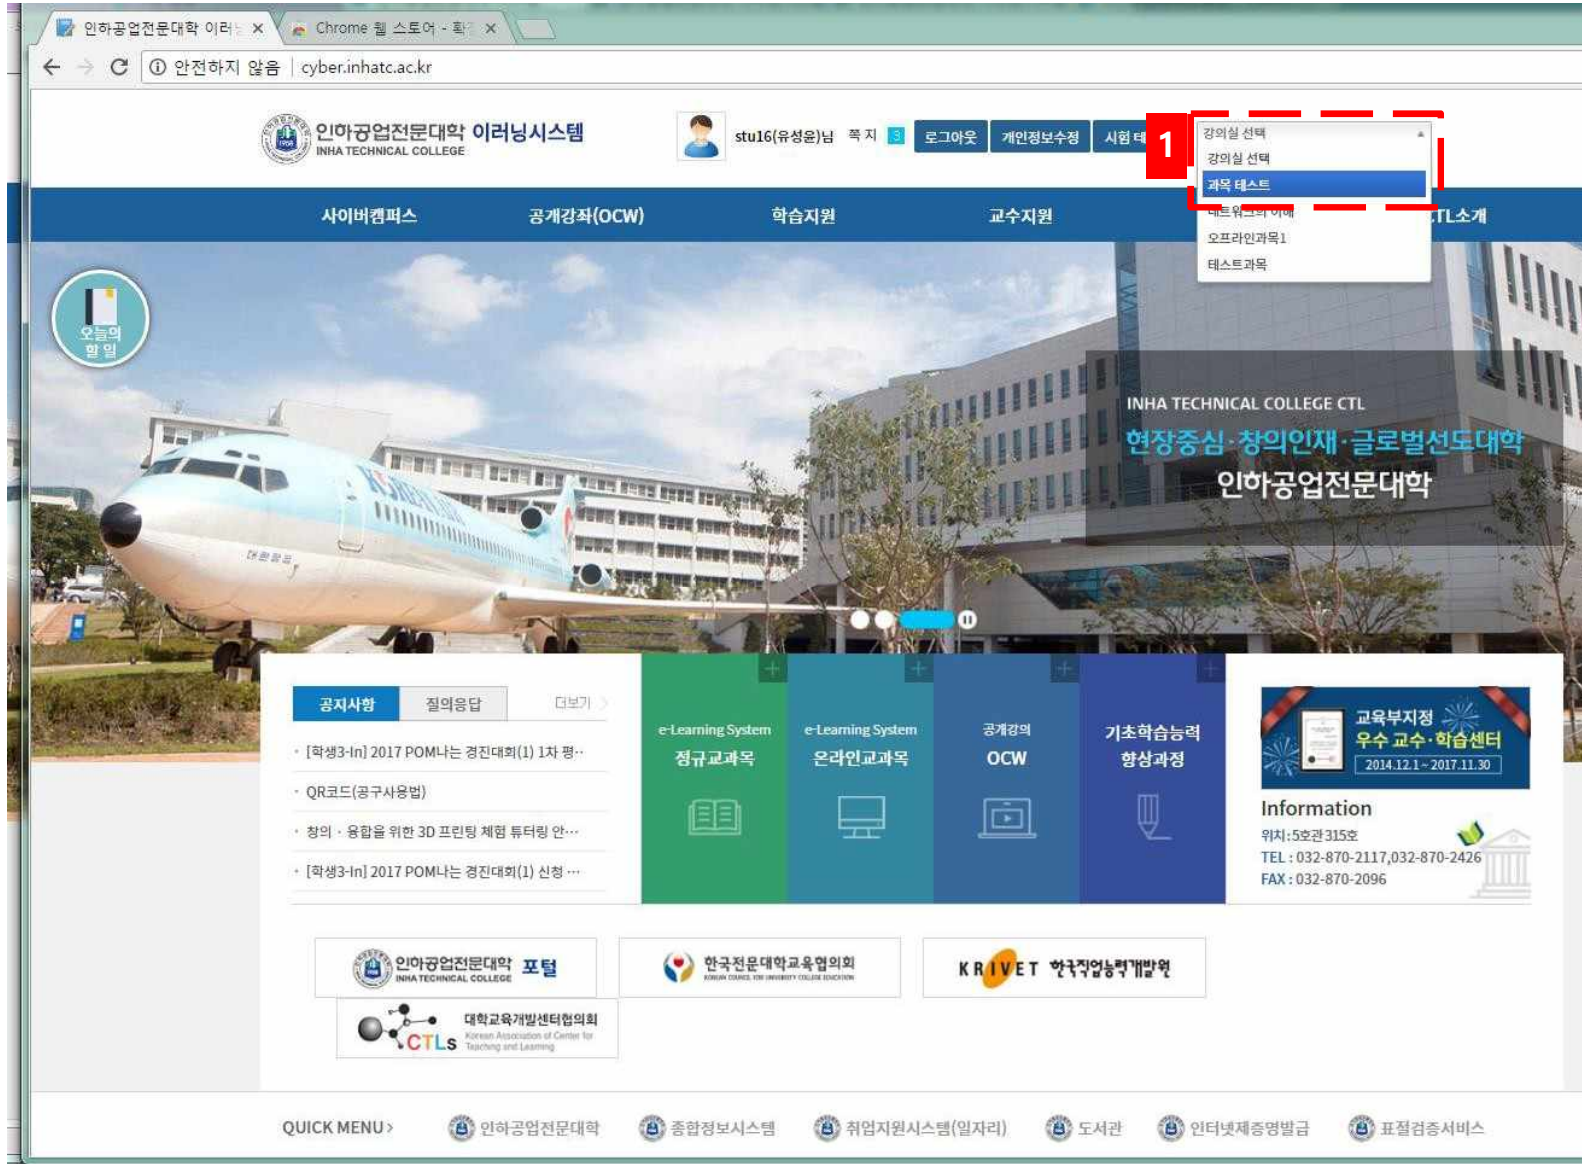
인하공업전문대학 이러닝 ×
Chrome 웹 스토어 - 확 ×

ⓘ 안전하지 않음 | cyber.inhatc.ac.kr

인하공업전문대학 이러닝시스템
INHA TECHNICAL COLLEGE

stu16(유성윤)님 쪽지 3 로그아웃 개인정보수정 시험 테

1

강의실 선택
강의실 선택
과목 테스트
네트워크의 이해
오프라인과목1
테스트과목

사이버캠퍼스 공개강좌(OCW) 학습지원 교수지원 CTL소개

오늘의 할 일

INHA TECHNICAL COLLEGE CTL
현장중심·창의인재·글로벌선도대학
인하공업전문대학

공지사항 질의응답 더보기
· [학생3-In] 2017 POM나는 경진대회(1) 1차 평··
· QR코드(공구사용법)
· 창의 · 융합을 위한 3D 프린팅 체험 튜터링 안···
· [학생3-In] 2017 POM나는 경진대회(1) 신청 ···

e-Learning System 정규교과목
e-Learning System 온라인교과목
공개강의 OCW
기초학습능력 향상과정

교육부지정 우수 교수·학습센터 2014.12.1 ~ 2017.11.30
Information
위치:5호관315호
TEL : 032-870-2117,032-870-2426
FAX : 032-870-2096

인하공업전문대학 포털 INHA TECHNICAL COLLEGE
한국전문대학교육협의회
KRIVET 한국직업능력개발원
대학교육개발센터협의회 CTLs Korean Association of Center for Teaching and Learning

QUICK MENU › 인하공업전문대학 종합정보시스템 취업지원시스템(일자리) 도서관 인터넷제증명발급 표절검증서비스